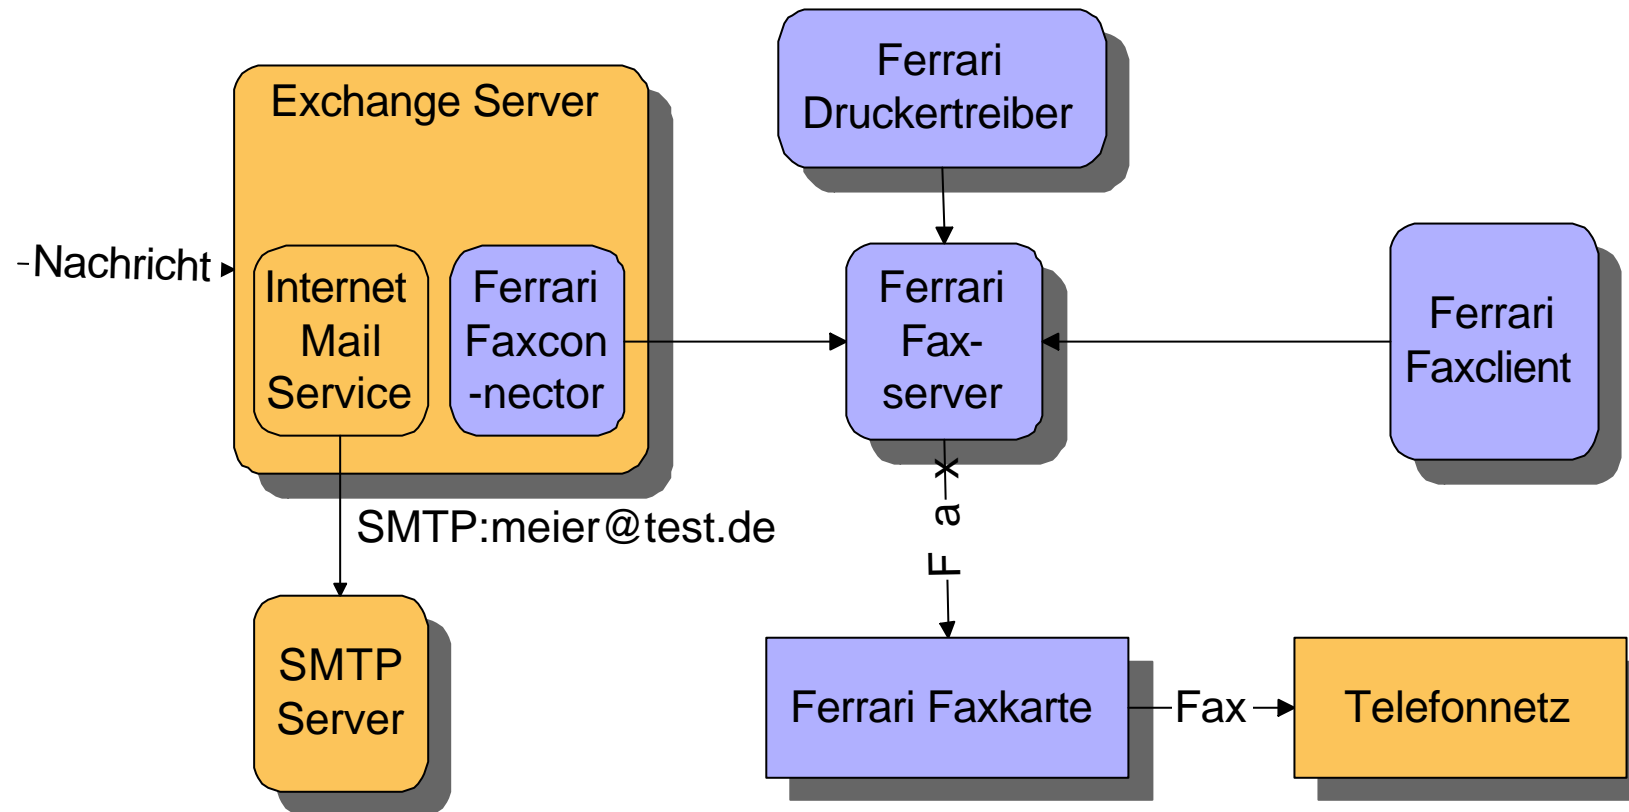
Exchange Server

Nachricht

Internet Mail Service

Ferrari Faxcon -nector

SMTP:meier@test.de

SMTP Server

Ferrari Druckertreiber

Ferrari Fax-server

Ferrari Faxclient

Fax

Ferrari Faxkarte

Fax

Telefonnetz